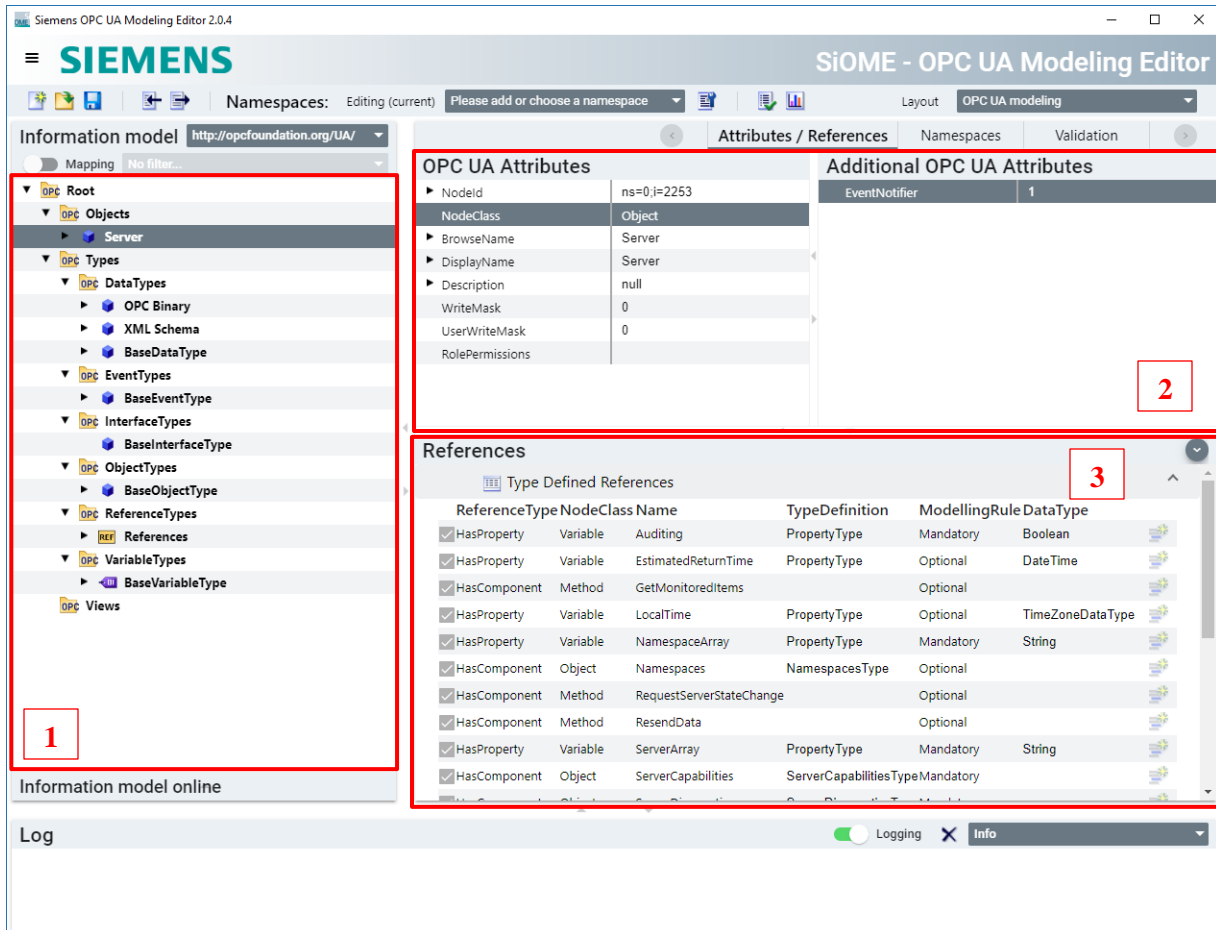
Siemens OPC UA Modeling Editor 2.0.4

SIEMENS

SiOME - OPC UA Modeling Editor

Namespaces: Editing (current) Please add or choose a namespace

Layout OPC UA modeling

Information model http://opcfoundation.org/UA/

Mapping No filter...

Root
Objects
Server
Types
DataTypes
OPC Binary
XML Schema
BaseDataType
EventTypes
BaseEventType
InterfaceTypes
BaseInterfaceType
ObjectTypes
BaseObjectType
ReferenceTypes
References
VariableTypes
BaseVariableType
Views

1

Information model online

Attributes / References Namespaces Validation

OPC UA Attributes

| | |
|---|---|
| NodeId | ns=0;i=2253 |
| NodeClass | Object |
| BrowseName | Server |
| DisplayName | Server |
| Description | null |
| WriteMask | 0 |
| UserWriteMask | 0 |
| RolePermissions | |

Additional OPC UA Attributes

| | |
|---|---|
| EventNotifier | 1 |

2

References

Type Defined References

3

| ReferenceType | NodeClass | Name | TypeDefinition | ModellingRule | DataType |
|---|---|---|---|---|---|
| HasProperty | Variable | Auditing | PropertyType | Mandatory | Boolean |
| HasProperty | Variable | EstimatedReturnTime | PropertyType | Optional | DateTime |
| HasComponent | Method | GetMonitoredItems | | Optional | |
| HasProperty | Variable | LocalTime | PropertyType | Optional | TimeZoneDataType |
| HasProperty | Variable | NamespaceArray | PropertyType | Mandatory | String |
| HasComponent | Object | Namespaces | NamespacesType | Optional | |
| HasComponent | Method | RequestServerStateChange | | Optional | |
| HasComponent | Method | ResendData | | Optional | |
| HasProperty | Variable | ServerArray | PropertyType | Mandatory | String |
| HasComponent | Object | ServerCapabilities | ServerCapabilitiesType | Mandatory | |

Log

Logging Info